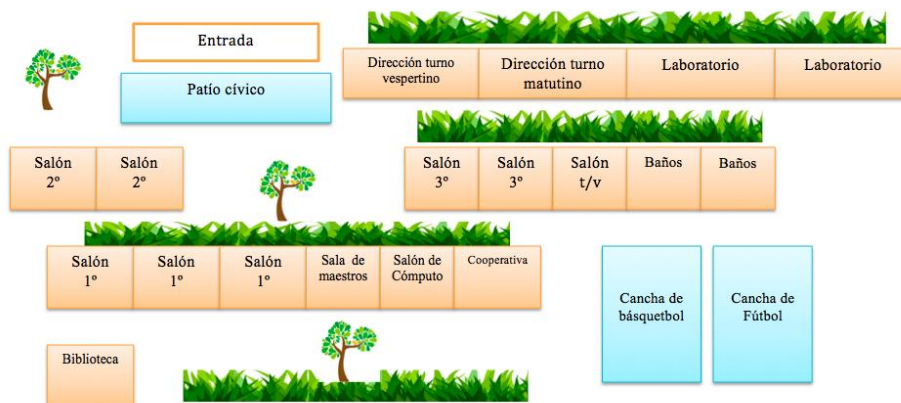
Entrada

Patío cívico

| Dirección turno vespertino | Dirección turno matutino | Laboratorio | Laboratorio |
|---|---|---|---|

| Salón 2º | Salón 2º |
|---|---|

| Salón 3º | Salón 3º | Salón t/v | Baños | Baños |
|---|---|---|---|---|

| Salón 1º | Salón 1º | Salón 1º | Sala de maestros | Salón de Cómputo | Cooperativa |
|---|---|---|---|---|---|

Cancha de básquetbol

Cancha de Fútbol

Biblioteca